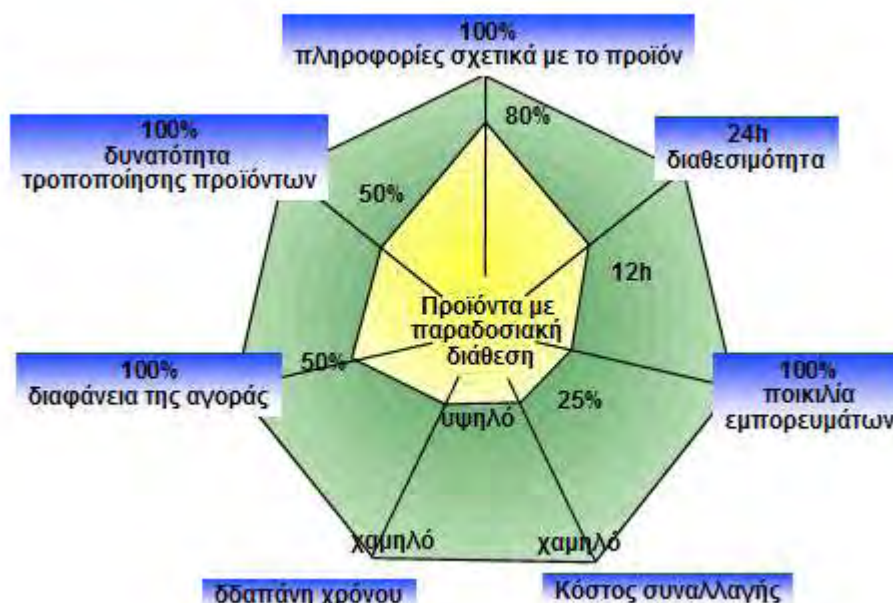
100%
πληροφορίες σχετικά με το προϊόν

80%

100%
δυνατότητα
τροποποίησης προϊόντων

50%

24h
διαθεσιμότητα

12h

Προϊόντα με
παραδοσιακή
διάθεση

100%
διαφάνεια της αγοράς

50%

100%
ποικιλία
εμπορευμάτων

25%

υψηλό

χαμηλό

χαμηλό

δδαπάνη χρόνου

Κόστος συναλλαγής